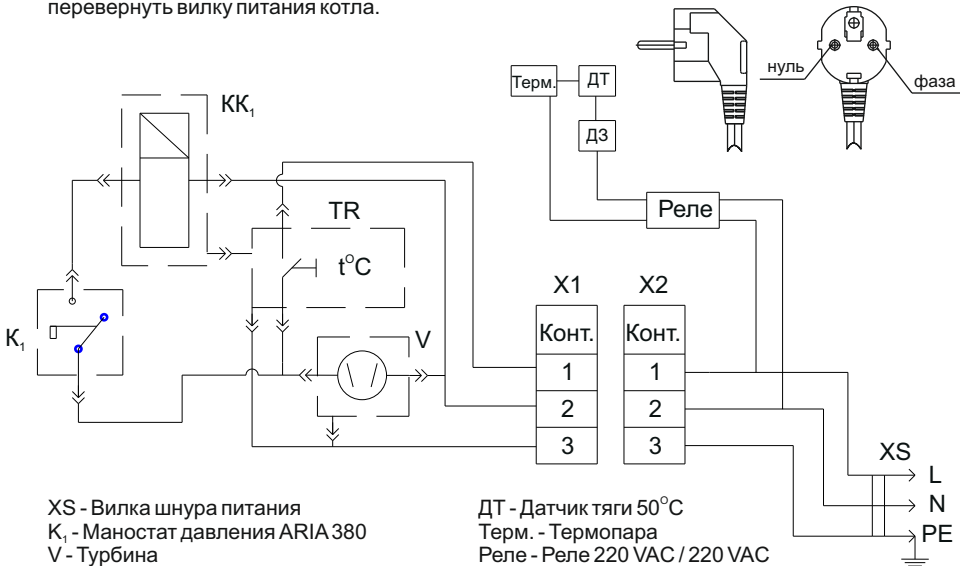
перевернуть вилку питания котла.

нуль
фаза

Терм.
ДТ
ДЗ
Реле

$KK_1$
TR
$t^oC$
$K_1$
V

X1
Конт.
1
2
3

X2
Конт.
1
2
3

XS
L
N
PE

XS - Вилка шнура питания
$K_1$ - Маностат давления ARIA 380
V - Турбина

ДТ - Датчик тяги $50^oC$
Терм. - Термопара
Реле - Реле 220 VAC / 220 VAC